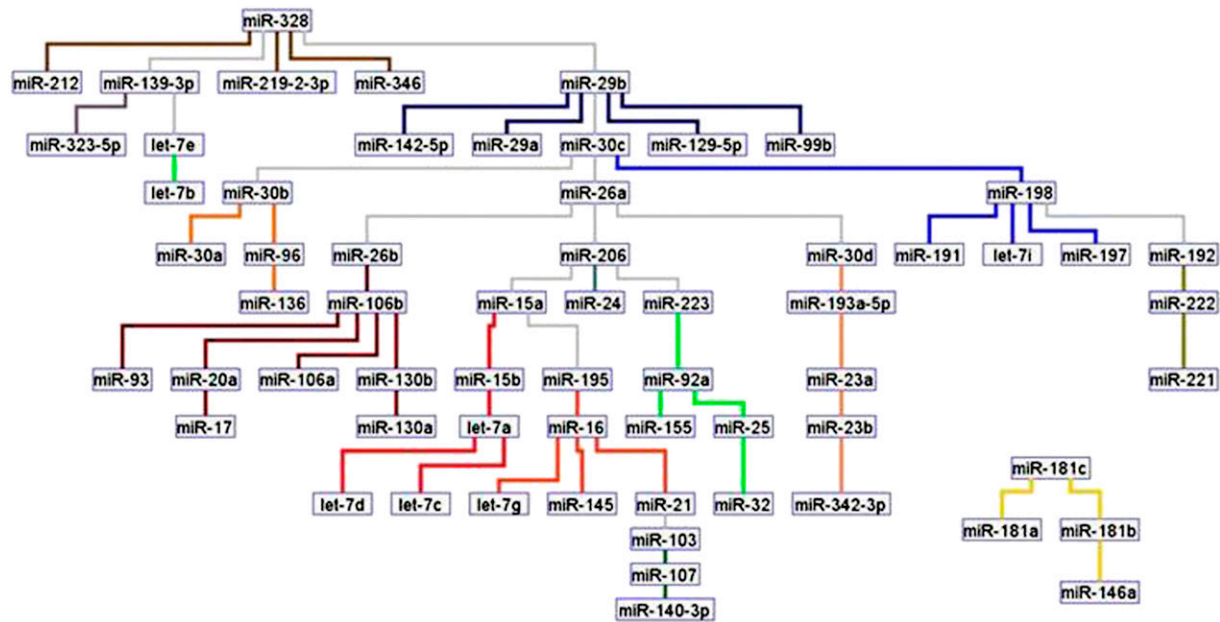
miR-328

miR-212
miR-139-3p
miR-219-2-3p
miR-346
miR-29b

miR-323-5p
let-7e
miR-142-5p
miR-29a
miR-30c
miR-129-5p
miR-99b

let-7b
miR-30b
miR-26a
miR-198

miR-30a
miR-96
miR-26b
miR-206
miR-30d
miR-191
let-7i
miR-197
miR-192

miR-136
miR-106b
miR-15a
miR-24
miR-223
miR-193a-5p
miR-222

miR-93
miR-20a
miR-106a
miR-130b
miR-15b
miR-195
miR-92a
miR-23a
miR-221

miR-17
miR-130a
let-7a
miR-16
miR-155
miR-25
miR-23b

miR-181c

let-7d
let-7c
let-7g
miR-145
miR-21
miR-32
miR-342-3p
miR-181a
miR-181b

miR-103
miR-107
miR-140-3p
miR-146a